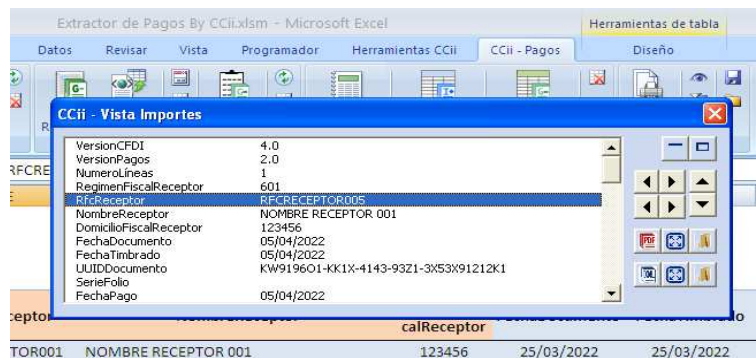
Extractor de Pagos By CCii.xlsm - Microsoft Excel

Herramientas de tabla

Datos Revisar Vista Programador Herramientas CCii CCii - Pagos Diseño

CCii - Vista Importes

| | |
|---|---|
| VersionCFDI | 4.0 |
| VersionPagos | 2.0 |
| NumeroLineas | 1 |
| RegimenFiscalReceptor | 601 |
| RfcReceptor | RFCRECEPTOR005 |
| NombreReceptor | NOMBRE RECEPTOR 001 |
| DomicilioFiscalReceptor | 123456 |
| FechaDocumento | 05/04/2022 |
| FechaTimbrado | 05/04/2022 |
| UUIDDocumento | KW9196O1-KK1X-4143-93Z1-3X53X91212K1 |
| SerieFolio | |
| FechaPago | 05/04/2022 |

RFCRE

ceptor calReceptor

TOR001 NOMBRE RECEPTOR 001 123456 25/03/2022 25/03/2022